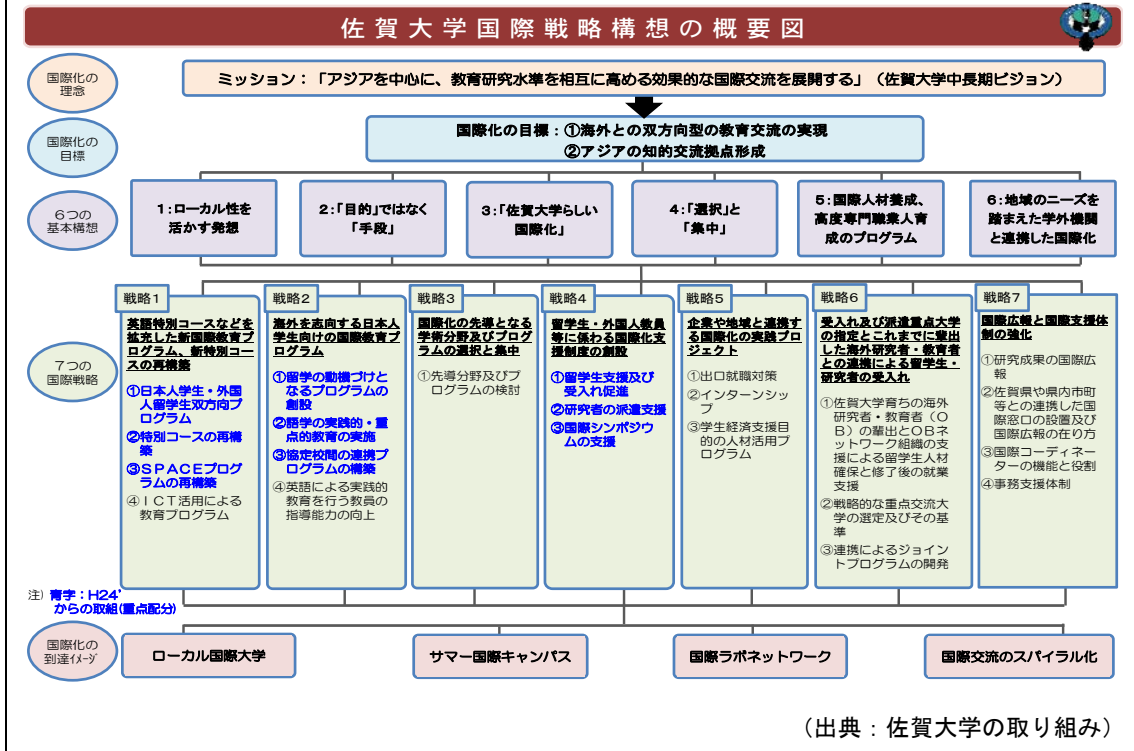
佐賀大学国際戦略構想の概要図

国際化の理念

ミッション：「アジアを中心に、教育研究水準を相互に高める効果的な国際交流を展開する」（佐賀大学中長期ビジョン）

国際化の目標

国際化の目標：①海外との双方向型の教育交流の実現
②アジアの知的交流拠点形成

6つの基本構想

1：ローカル性を活かす発想

2：「目的」ではなく「手段」

3：「佐賀大学らしい国際化」

4：「選択」と「集中」

5：国際人材養成、高度専門職業人育成のプログラム

6：地域のニーズを踏まえた学外機関と連携した国際化

7つの国際戦略

戦略1
英語特別コースなどを拡充した新国際教育プログラム、新特別コースの再構築
①日本人学生・外国人留学生双方向プログラム
②特別コースの再構築
③SPACEプログラムの再構築
④ＩＣＴ活用による教育プログラム

戦略2
海外を志向する日本人学生向けの国際教育プログラム
①留学の動機づけとなるプログラムの創設
②語学の実践的・重点的教育の実施
③協定校間の連携プログラムの構築
④英語による実践的教育を行う教員の指導能力の向上

戦略3
国際化の先導となる学術分野及びプログラムの選択と集中
①先導分野及びプログラムの検討

戦略4
留学生・外国人教員等に係わる国際化支援制度の創設
①留学生支援及び受入れ促進
②研究者の派遣支援
③国際シンポジウムの支援

戦略5
企業や地域と連携する国際化の実践プロジェクト
①出口就職対策
②インターンシップ
③学生経済支援目的の人材活用プログラム

戦略6
受入れ及び派遣重点大学の指定とこれまでに輩出した海外研究者・教育者との連携による留学生・研究者の受入れ
①佐賀大学育ちの海外研究者・教育者（ＯＢ）の輩出とＯＢネットワーク組織の支援による留学生人材確保と修了後の就業支援
②戦略的な重点交流大学の選定及びその基準
③連携によるジョイントプログラムの開発

戦略7
国際広報と国際支援体制の強化
①研究成果の国際広報
②佐賀県や県内市町等との連携した国際窓口の設置及び国際広報の在り方
③国際コーディネーターの機能と役割
④事務支援体制

注）青字：H24' からの取組(重点配分)

国際化の到達イメージ

ローカル国際大学

サマー国際キャンパス

国際ラボネットワーク

国際交流のスパイラル化

（出典：佐賀大学の取り組み）